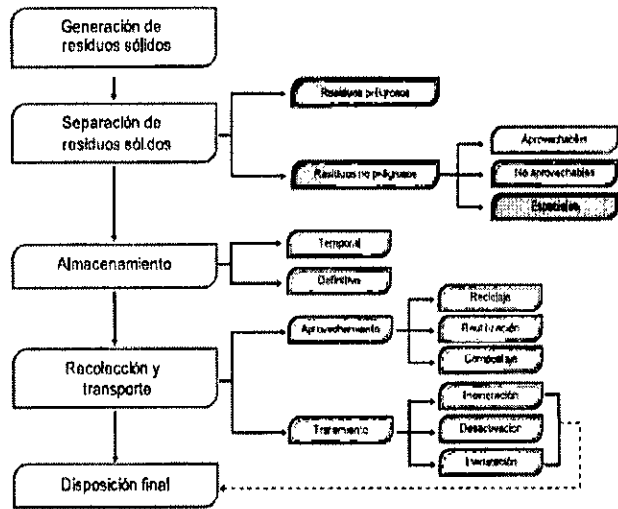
Generación de residuos sólidos

Separación de residuos sólidos

Residuos peligrosos

Residuos no peligrosos

Aprovechables

No aprovechables

Especiales

Almacenamiento

Temporal

Definitivo

Recolección y transporte

Aprovechamiento

Reciclaje

Reutilización

Compostaje

Tratamiento

Incineración

Desactivación

Inertización

Disposición final